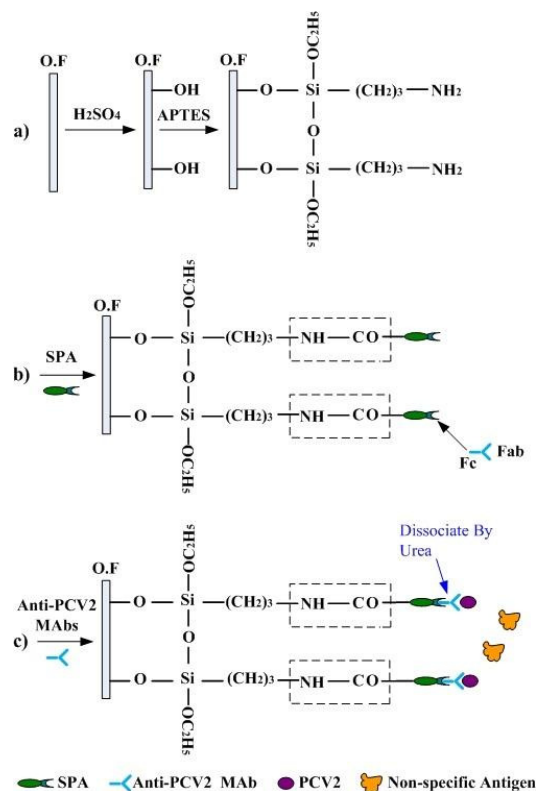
a)

O.F

$H_2SO_4$

O.F

—OH

—OH

APTES

O.F

$OC_2H_5$

—O—Si—$(CH_2)_3$—$NH_2$

O

—O—Si—$(CH_2)_3$—$NH_2$

$OC_2H_5$

b)

SPA

O.F

$OC_2H_5$

—O—Si—$(CH_2)_3$—NH—CO—

O

—O—Si—$(CH_2)_3$—NH—CO—

$OC_2H_5$

Fc

Fab

c)

Anti-PCV2 MAbs

O.F

$OC_2H_5$

—O—Si—$(CH_2)_3$—NH—CO—

O

—O—Si—$(CH_2)_3$—NH—CO—

$OC_2H_5$

Dissociate By Urea

SPA Anti-PCV2 MAb PCV2 Non-specific Antigen